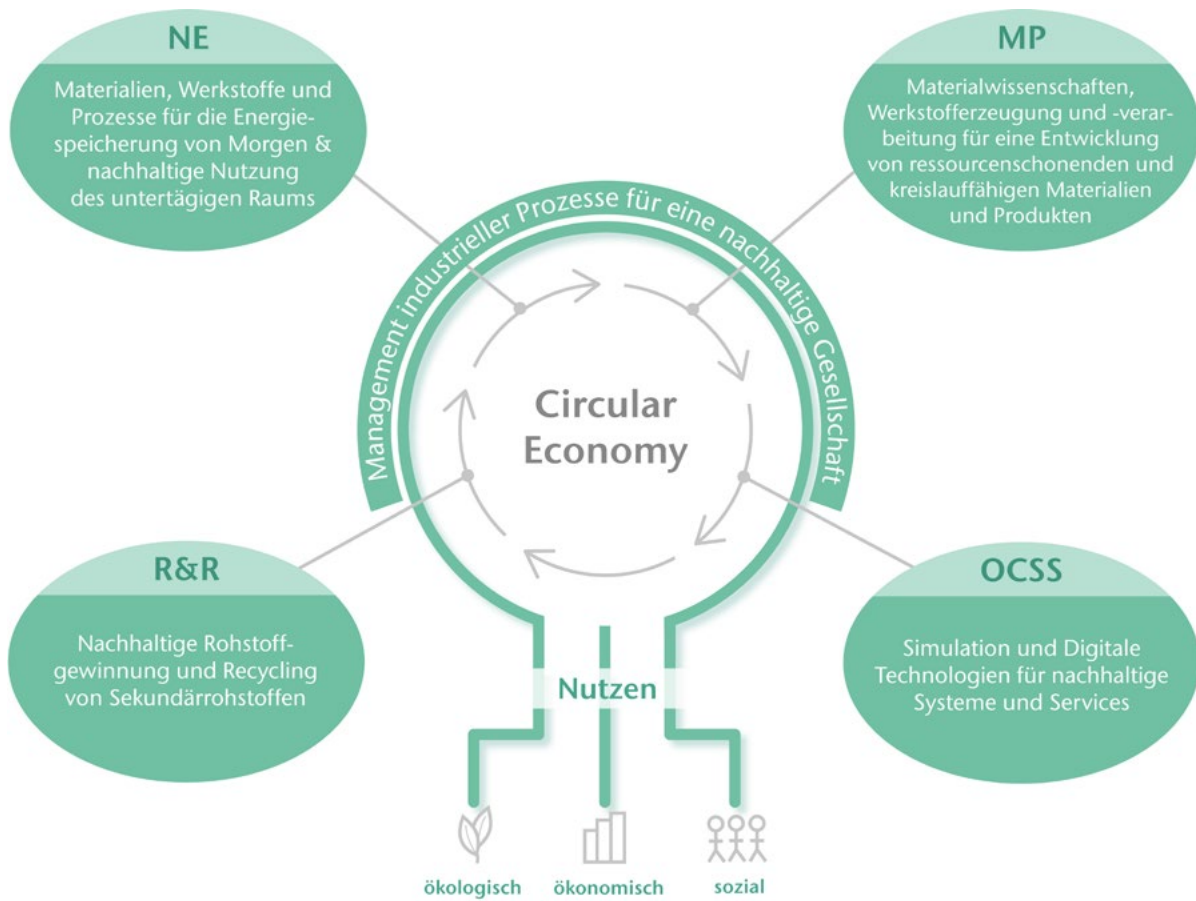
NE

Materialien, Werkstoffe und Prozesse für die Energiespeicherung von Morgen & nachhaltige Nutzung des untertägigen Raums

MP

Materialwissenschaften, Werkstofferzeugung und -verarbeitung für eine Entwicklung von ressourcenschonenden und kreislauffähigen Materialien und Produkten

Management industrieller Prozesse für eine nachhaltige Gesellschaft

Circular Economy

R&R

Nachhaltige Rohstoffgewinnung und Recycling von Sekundärrohstoffen

OCSS

Simulation und Digitale Technologien für nachhaltige Systeme und Services

Nutzen

ökologisch

ökonomisch

sozial